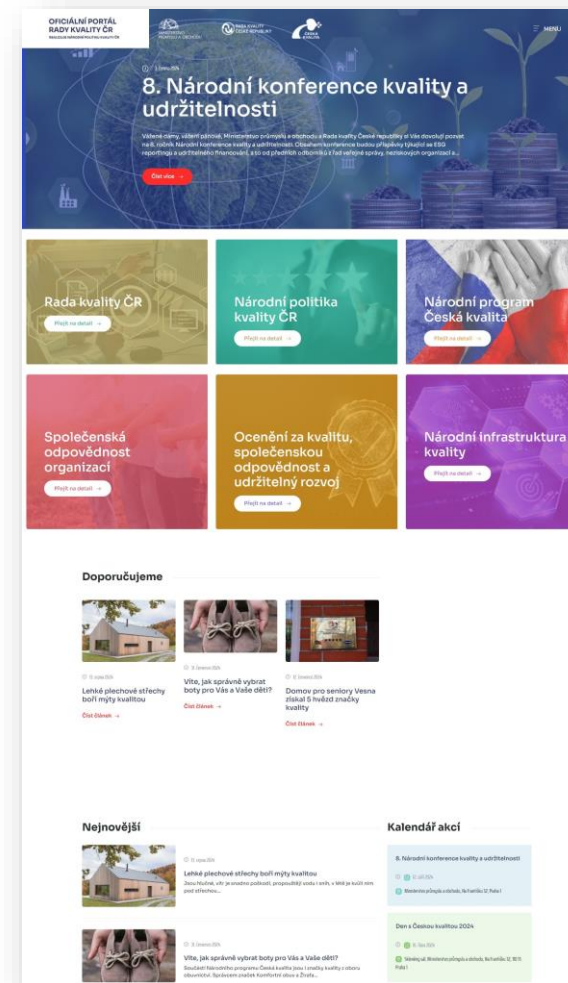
OFICIÁLNÍ PORTÁL RADY KVALITY ČR
MINISTERSTVO PRŮMYSLU A OBCHODU
RADA KVALITY ČESKÉ REPUBLIKY
ČESKÁ KVALITA
MENU

8. Národní konference kvality a udržitelnosti

Vážené dámy, vážení pánové, Ministerstvo průmyslu a obchodu a Rada kvality České republiky si Vás dovolují pozvat na 8. ročník Národní konference kvality a udržitelnosti. Obsahem konference budou příspěvky týkající se ESG reportingu a udržitelného financování, a to od předních odborníků z řad veřejné správy, neziskových organizací a...

Číst více →

Rada kvality ČR
Přejít na detail →

Národní politika kvality ČR
Přejít na detail →

Národní program Česká kvalita
Přejít na detail →

Společenská odpovědnost organizací
Přejít na detail →

Ocenění za kvalitu, společenskou odpovědnost a udržitelný rozvoj
Přejít na detail →

Národní infrastruktura kvality
Přejít na detail →

Doporučujeme

Lehké plechové střechy boří mýty kvalitou
Číst článek →

Víte, jak správně vybrat boty pro Vás a Vaše děti?
Číst článek →

Domov pro seniory Vesna získal 5 hvězd značky kvality
Číst článek →

Nejnovější

Lehké plechové střechy boří mýty kvalitou

Víte, jak správně vybrat boty pro Vás a Vaše děti?

Kalendář akcí

8. Národní konference kvality a udržitelnosti

Den s Českou kvalitou 2024